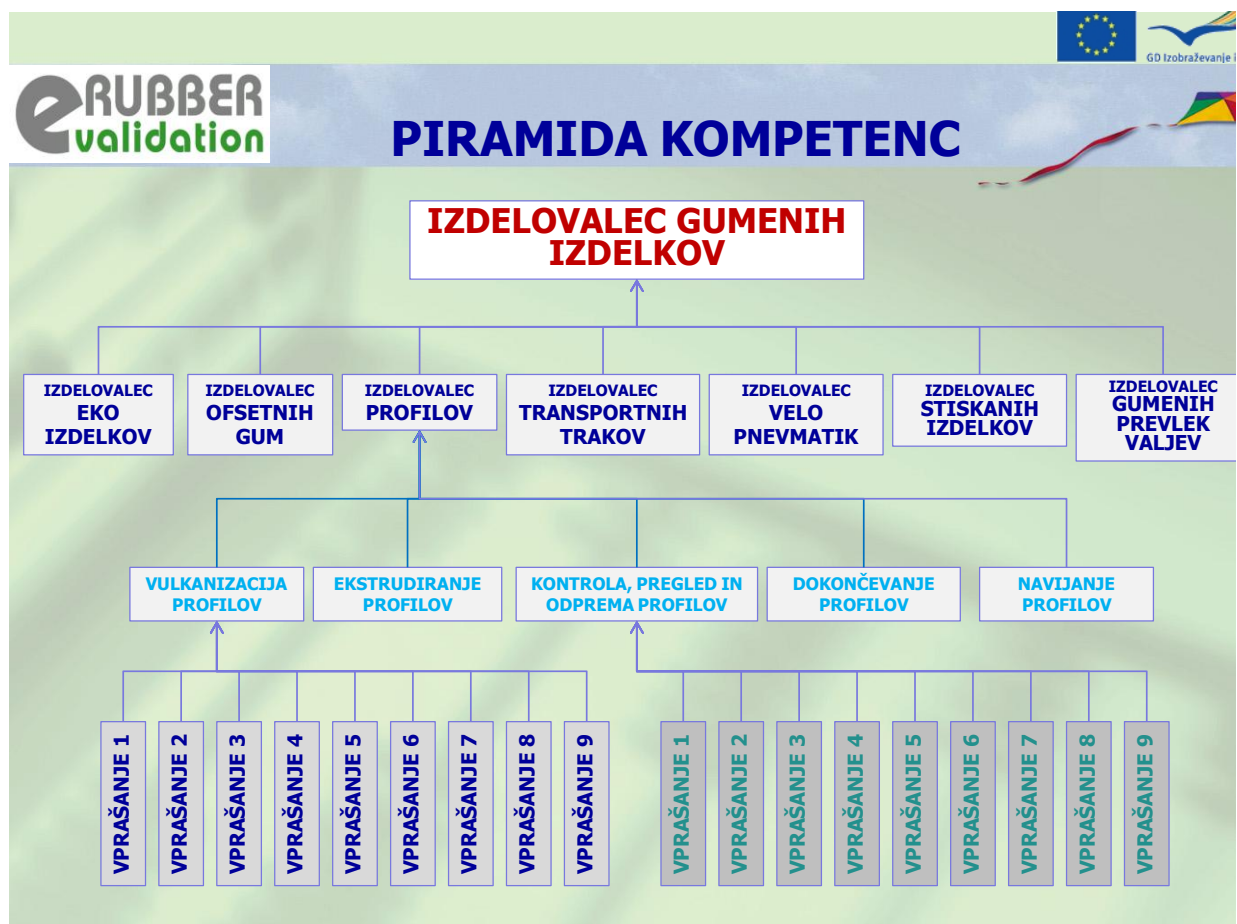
GD Izobraževanje i

eRUBBER validation

PIRAMIDA KOMPETENC

IZDELOVALEC GUMENIH IZDELKOV

IZDELOVALEC EKO IZDELKOV

IZDELOVALEC OFSETNIH GUM

IZDELOVALEC PROFILOV

IZDELOVALEC TRANSPORTNIH TRAKOV

IZDELOVALEC VELO PNEVMATIK

IZDELOVALEC STISKANIH IZDELKOV

IZDELOVALEC GUMENIH PREVLEK VALJEV

VULKANIZACIJA PROFILOV

EKSTRUDIRANJE PROFILOV

KONTROLA, PREGLED IN ODPREMA PROFILOV

DOKONČEVANJE PROFILOV

NAVIJANJE PROFILOV

VPRAŠANJE 1

VPRAŠANJE 2

VPRAŠANJE 3

VPRAŠANJE 4

VPRAŠANJE 5

VPRAŠANJE 6

VPRAŠANJE 7

VPRAŠANJE 8

VPRAŠANJE 9

VPRAŠANJE 1

VPRAŠANJE 2

VPRAŠANJE 3

VPRAŠANJE 4

VPRAŠANJE 5

VPRAŠANJE 6

VPRAŠANJE 7

VPRAŠANJE 8

VPRAŠANJE 9